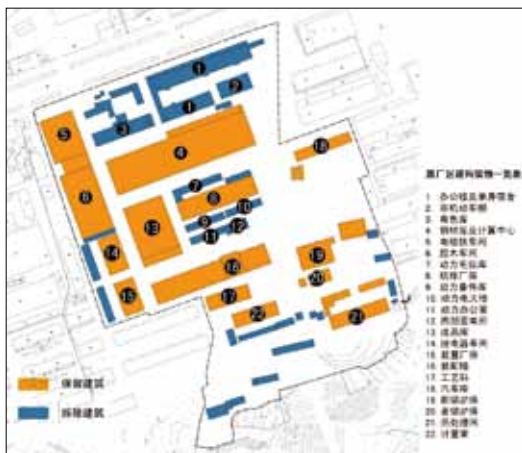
1
2
3
4
5
6
7
8
9
10
11
12
13
14
15
16
17
18
19
20
21
22

原厂区建构筑物一览表
1 办公楼及单身宿舍
2 原机修车间
3 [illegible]
4 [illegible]
5 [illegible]
6 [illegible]
7 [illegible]
8 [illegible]
9 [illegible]
10 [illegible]
11 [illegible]
12 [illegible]
13 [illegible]
14 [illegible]
15 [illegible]
16 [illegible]
17 工艺科
18 汽车库
19 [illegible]
20 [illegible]
21 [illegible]
22 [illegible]

保留建筑
拆除建筑